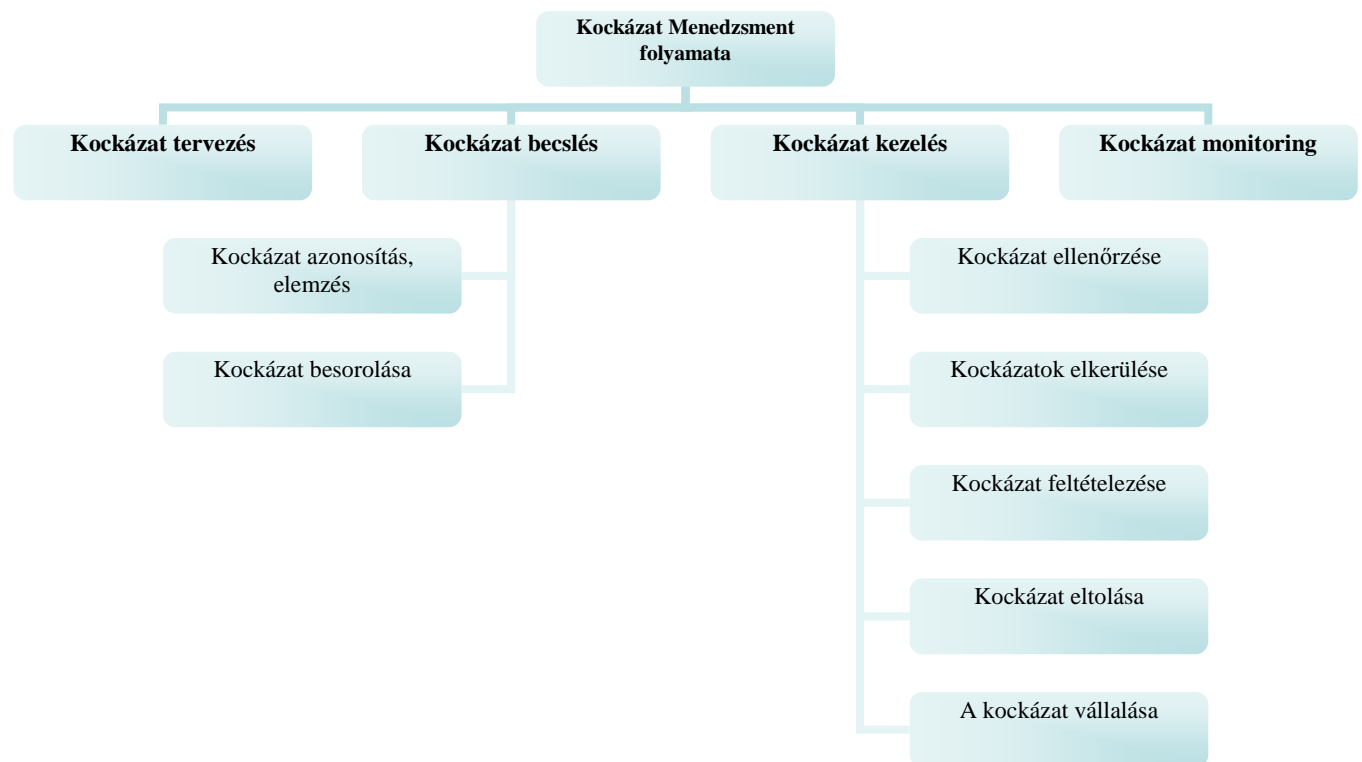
Kockázat Menedzsment folyamata

Kockázat tervezés

Kockázat becslés

Kockázat azonosítás, elemzés

Kockázat besorolása

Kockázat kezelés

Kockázat ellenőrzése

Kockázatok elkerülése

Kockázat feltételezése

Kockázat eltolása

A kockázat vállalása

Kockázat monitoring